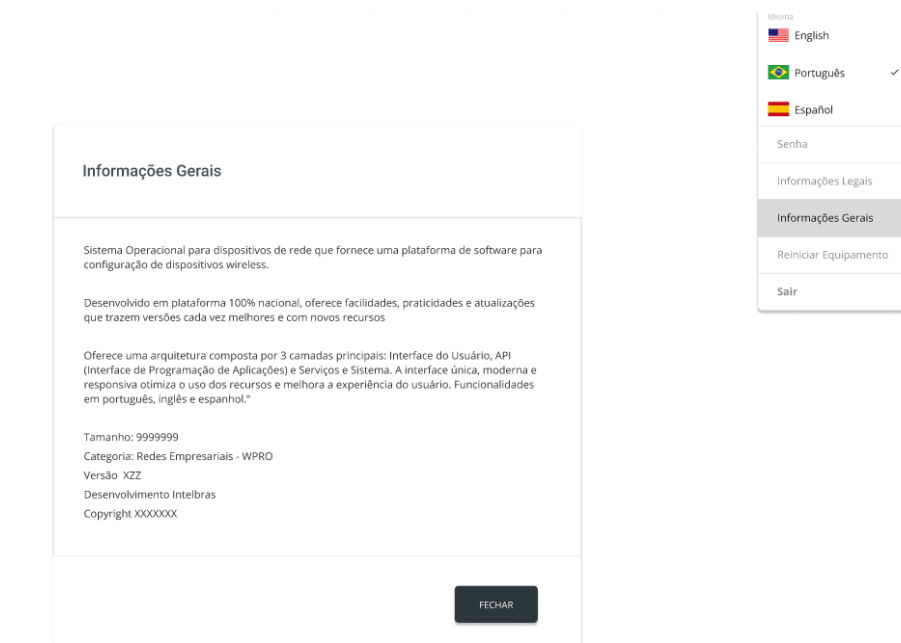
Idioma
English
Português ✓
Español
Senha
Informações Legais
Informações Gerais
Reiniciar Equipamento
Sair

Informações Gerais

Sistema Operacional para dispositivos de rede que fornece uma plataforma de software para configuração de dispositivos wireless.

Desenvolvido em plataforma 100% nacional, oferece facilidades, praticidades e atualizações que trazem versões cada vez melhores e com novos recursos

Oferece uma arquitetura composta por 3 camadas principais: Interface do Usuário, API (Interface de Programação de Aplicações) e Serviços e Sistema. A interface única, moderna e responsiva otimiza o uso dos recursos e melhora a experiência do usuário. Funcionalidades em português, inglês e espanhol."

Tamanho: 9999999
Categoria: Redes Empresariais - WPRO
Versão XZZ
Desenvolvimento Intelbras
Copyright XXXXXXX

FECHAR